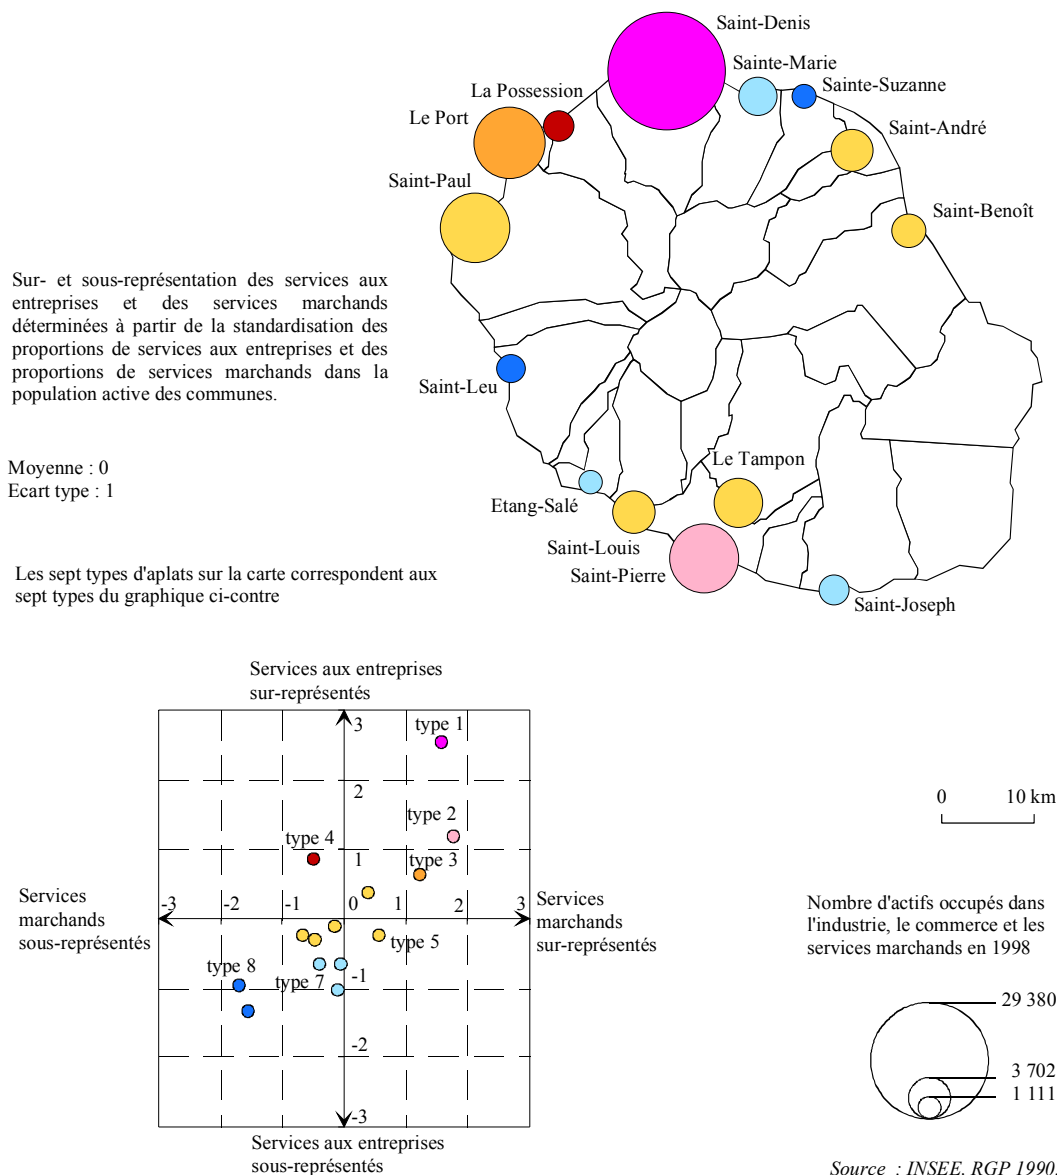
Saint-Denis
Sainte-Marie
Sainte-Suzanne
La Possession
Le Port
Saint-André
Saint-Paul
Saint-Benoît

Sur- et sous-représentation des services aux entreprises et des services marchands déterminées à partir de la standardisation des proportions de services aux entreprises et des proportions de services marchands dans la population active des communes.

Saint-Leu

Moyenne : 0
Ecart type : 1

Le Tampon
Etang-Salé
Saint-Louis
Saint-Pierre
Saint-Joseph

Les sept types d'aplats sur la carte correspondent aux sept types du graphique ci-contre

Services aux entreprises sur-représentés

3
type 1
2
type 2
type 4
1
type 3
Services marchands sous-représentés
-3
-2
-1
0
1
2
3
Services marchands sur-représentés
type 5
type 8
type 7
-1
-2
-3

Services aux entreprises sous-représentés

0 10 km

Nombre d'actifs occupés dans l'industrie, le commerce et les services marchands en 1998

29 380
3 702
1 111

Source : INSEE, RGP 1990.